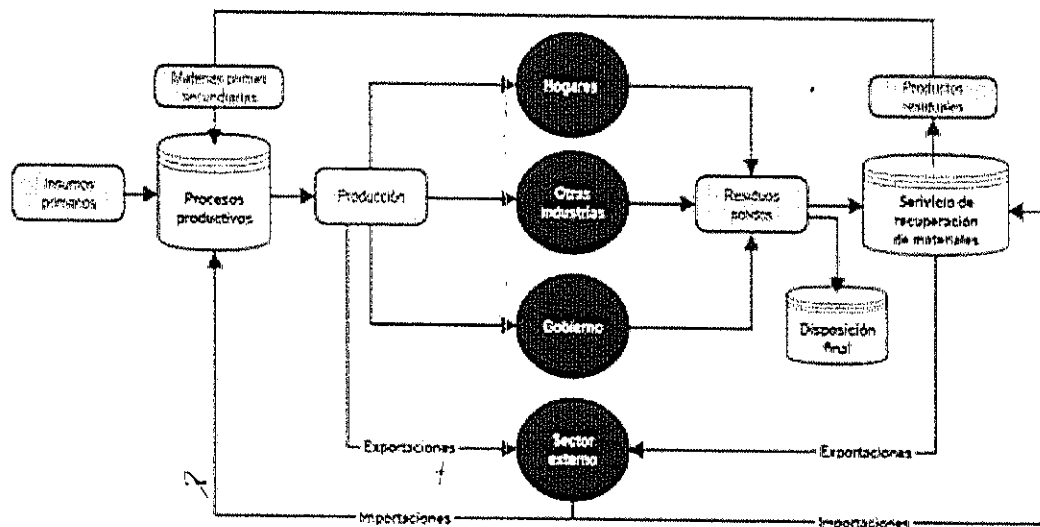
Materias primas secundarias

Insumos primarios

Procesos productivos

Producción

Hogares

Otras industrias

Gobierno

Residuos sólidos

Productos resultantes

Servicio de recuperación de materiales

Disposición final

Exportaciones

Sector externo

Exportaciones

Importaciones

Importaciones